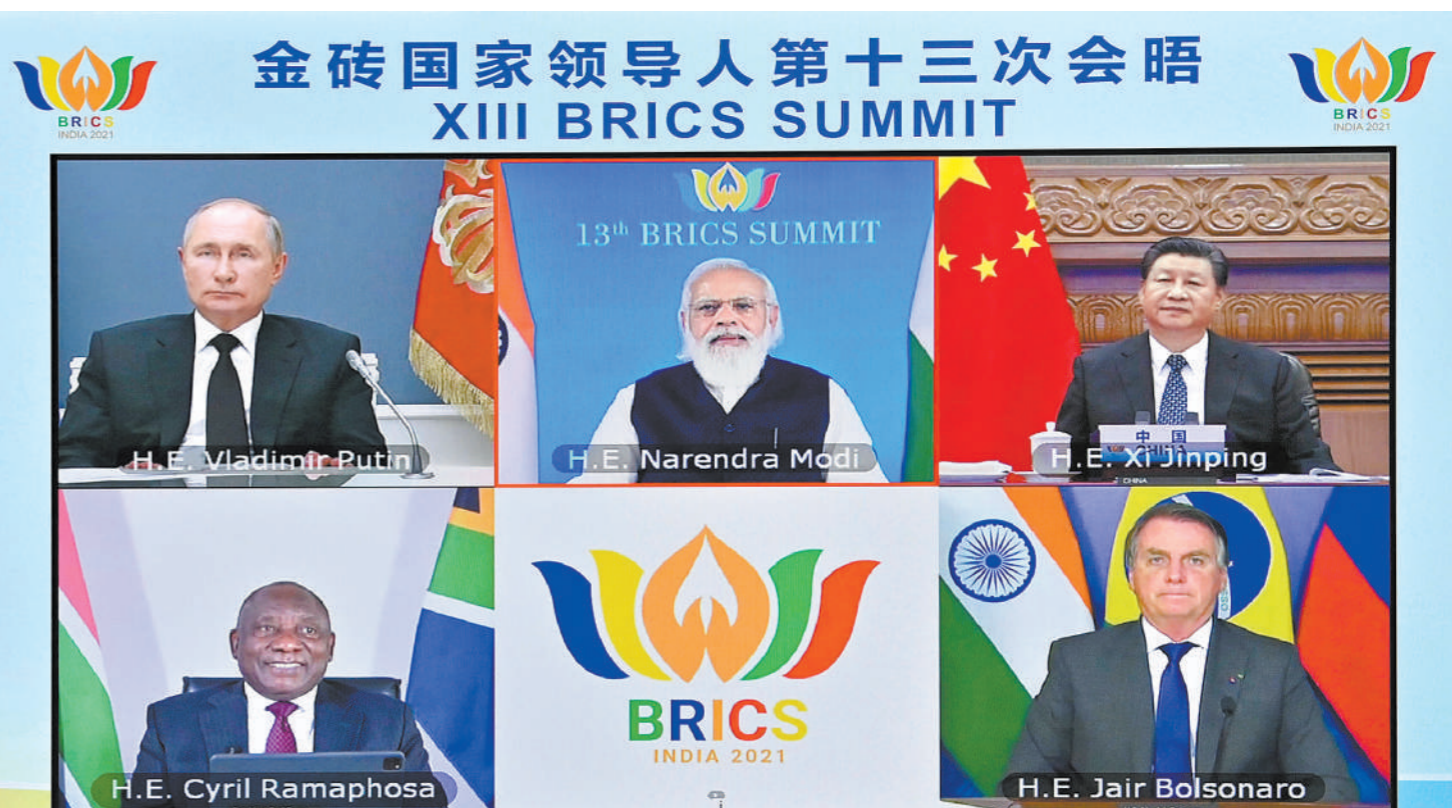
BRICS
INDIA 2021

金砖国家领导人第十三次会晤
XIII BRICS SUMMIT

BRICS
INDIA 2021

13th BRICS SUMMIT

H.E. Vladimir Putin

H.E. Narendra Modi

中国
CHINA

H.E. Xi Jinping

BRICS
INDIA 2021

H.E. Cyril Ramaphosa

H.E. Jair Bolsonaro